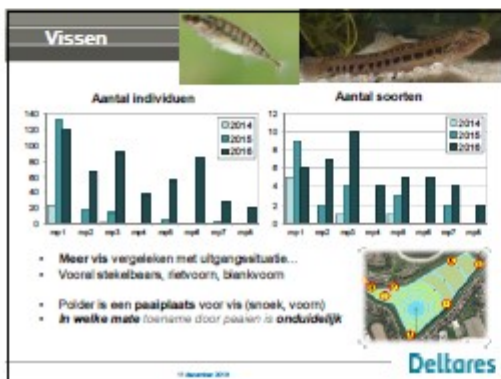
Vissen

Aantal individuen

| | 2014 | 2015 | 2016 |
|---|---|---|---|

140
120
100
80
60
40
20
0

mp1 mp2 mp3 mp4 mp5 mp6 mp7 mp8

Aantal soorten

2014
2015
2016

12
10
8
6
4
2
0

mp1 mp2 mp3 mp4 mp5 mp6 mp7 mp8

• **Meer vis** vergeleken met uitgangsituatie...
• Vooral stekelbaars, rietvoorn, blankvoorn

• Polder is een **paaiplaats** voor vis (snoek, voorn)
• ***In welke mate*** *toename door paaien is* ***onduidelijk***

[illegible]

Deltares